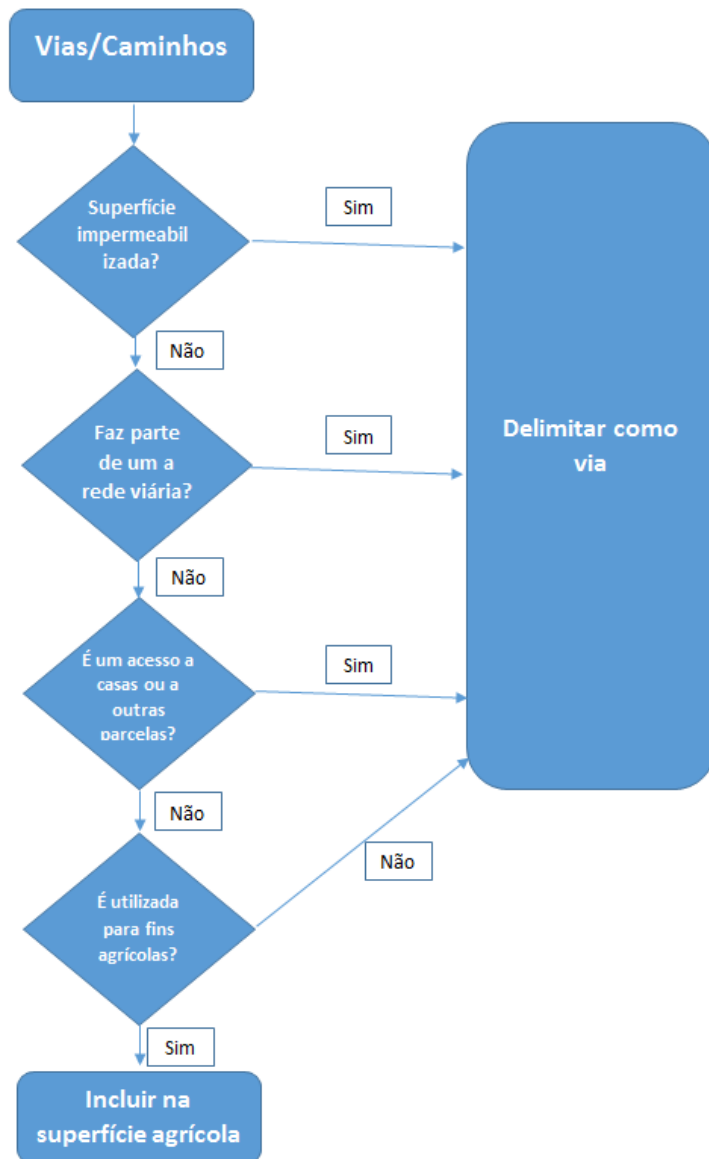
Vias/Caminhos

Superfície impermeabil izada?

Sim

Não

Faz parte de um a rede viária?

Sim

Não

É um acesso a casas ou a outras parcelas?

Sim

Não

É utilizada para fins agrícolas?

Não

Sim

Delimitar como via

Incluir na superfície agrícola